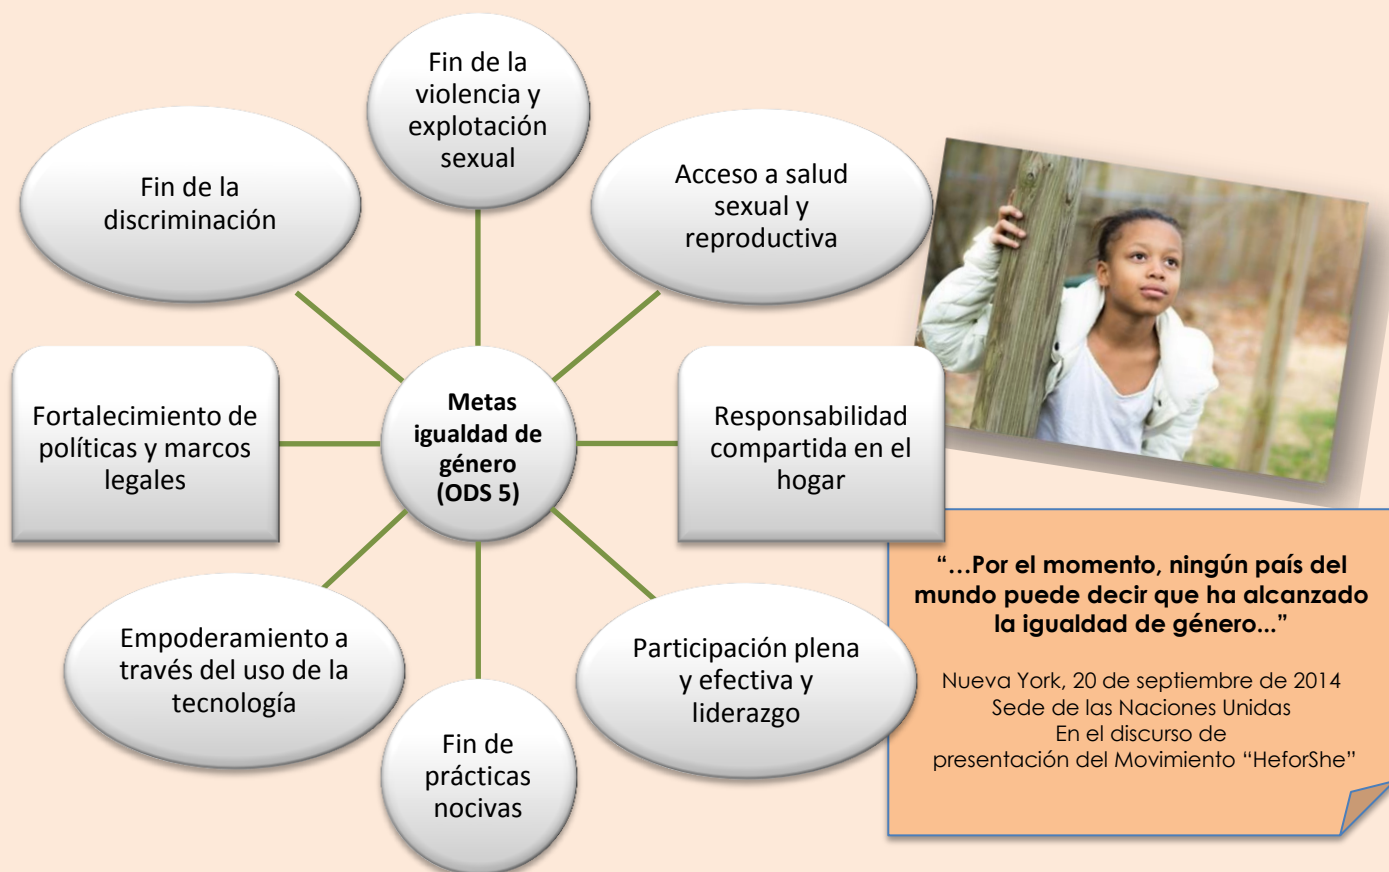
Metas igualdad de género (ODS 5)

Fin de la violencia y explotación sexual

Acceso a salud sexual y reproductiva

Responsabilidad compartida en el hogar

Participación plena y efectiva y liderazgo

Fin de prácticas nocivas

Empoderamiento a través del uso de la tecnología

Fortalecimiento de políticas y marcos legales

Fin de la discriminación

"…Por el momento, ningún país del mundo puede decir que ha alcanzado la igualdad de género..."

Nueva York, 20 de septiembre de 2014
Sede de las Naciones Unidas
En el discurso de
presentación del Movimiento "HeforShe"